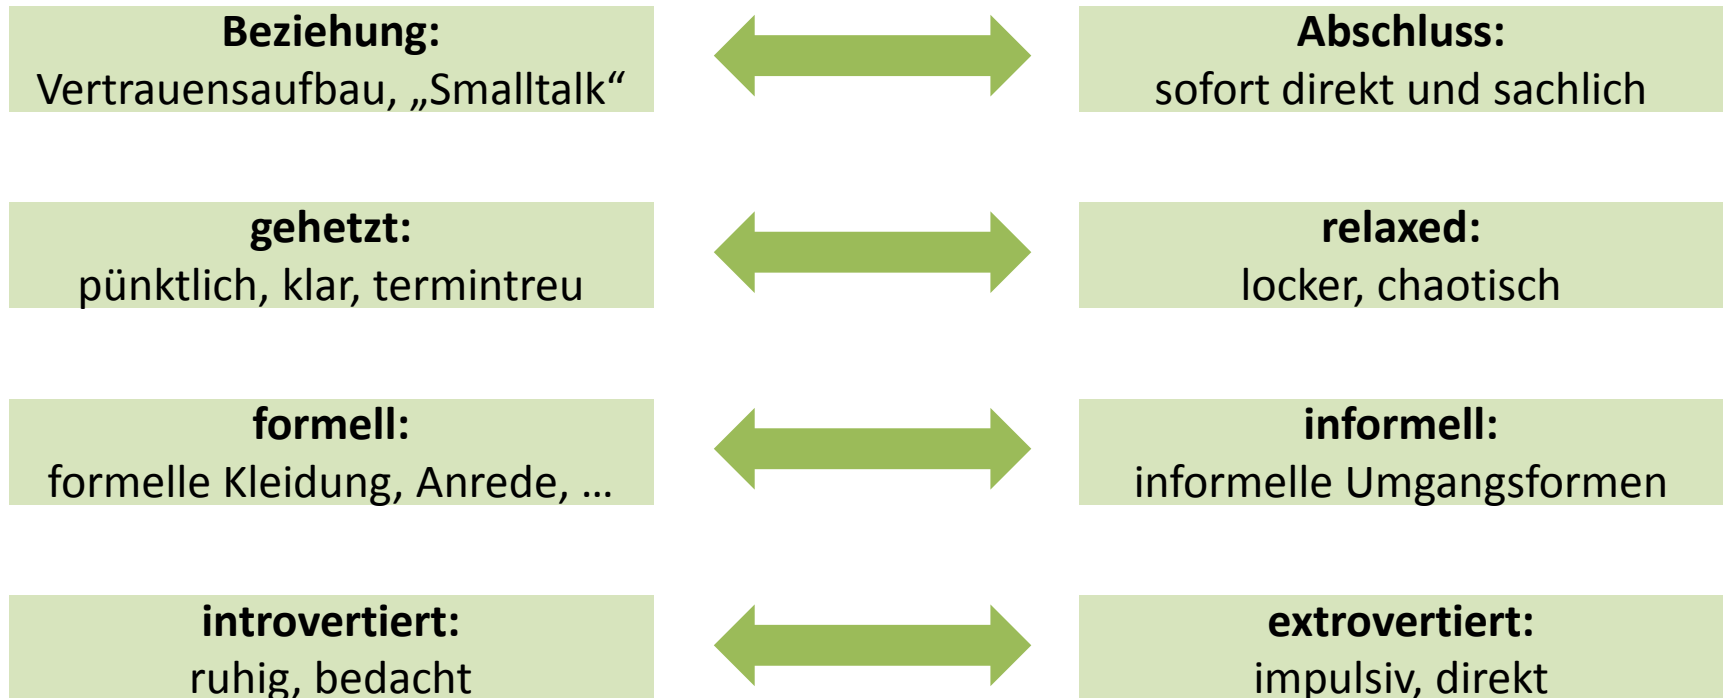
**Beziehung:**
Vertrauensaufbau, „Smalltalk“

**Abschluss:**
sofort direkt und sachlich

**gehetzt:**
pünktlich, klar, termintreu

**relaxed:**
locker, chaotisch

**formell:**
formelle Kleidung, Anrede, …

**informell:**
informelle Umgangsformen

**introvertiert:**
ruhig, bedacht

**extrovertiert:**
impulsiv, direkt